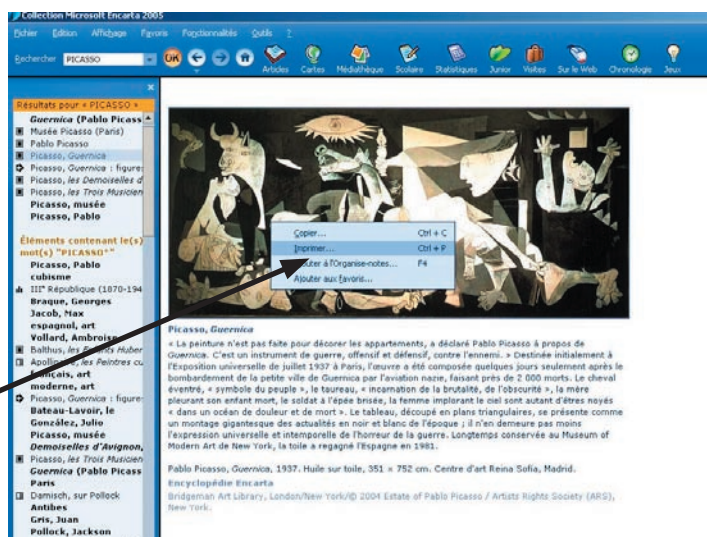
Collection Microsoft Encarta 2005

Fichier Edition Affichage Favoris Fonctionnalités Outils ?

Rechercher PICASSO OK Articles Cartes Médiathèque Scolaire Statistiques Junior Visites Sur le Web Chronologie Jeux

Résultats pour « PICASSO »
Guernica (Pablo Picass
Musée Picasso (Paris)
Pablo Picasso
Picasso, Guernica
Picasso, Guernica : figure
Picasso, les Demoiselles d
Picasso, les Trois Musicien
Picasso, musée
Picasso, Pablo

Éléments contenant le(s) mot(s) "PICASSO"
Picasso, Pablo
cubisme
IIIe République (1870-194
Braque, Georges
Jacob, Max
espagnol, art
Vollard, Ambroise
Balthus, les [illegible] Huber
Apollinaire, les Peintres cu
français, art
moderne, art
Picasso, Guernica : figure
Bateau-Lavoir, le
González, Julio
Picasso, musée
Demoiselles d'Avignon,
Picasso, les Trois Musicien
Guernica (Pablo Picass
Paris
Damisch, sur Pollock
Antibes
Gris, Juan
Pollock, Jackson

Copier... Ctrl + C
Imprimer... Ctrl + P
Ajouter à l'Organise-notes... F4
Ajouter aux favoris...

Picasso, Guernica

« La peinture n'est pas faite pour décorer les appartements, a déclaré Pablo Picasso à propos de Guernica. C'est un instrument de guerre, offensif et défensif, contre l'ennemi. » Destinée initialement à l'Exposition universelle de juillet 1937 à Paris, l'œuvre a été composée quelques jours seulement après le bombardement de la petite ville de Guernica par l'aviation nazie, faisant près de 2 000 morts. Le cheval éventré, « symbole du peuple », le taureau, « incarnation de la brutalité, de l'obscurité », la mère pleurant son enfant mort, le soldat à l'épée brisée, la femme implorant le ciel sont autant d'êtres noyés « dans un océan de douleur et de mort ». Le tableau, découpé en plans triangulaires, se présente comme un montage gigantesque des actualités en noir et blanc de l'époque ; il n'en demeure pas moins l'expression universelle et intemporelle de l'horreur de la guerre. Longtemps conservée au Museum of Modern Art de New York, la toile a regagné l'Espagne en 1981.

Pablo Picasso, Guernica, 1937. Huile sur toile, 351 × 752 cm. Centre d'art Reina Sofía, Madrid.
Encyclopédie Encarta
Bridgeman Art Library, London/New York/© 2004 Estate of Pablo Picasso / Artists Rights Society (ARS), New York.